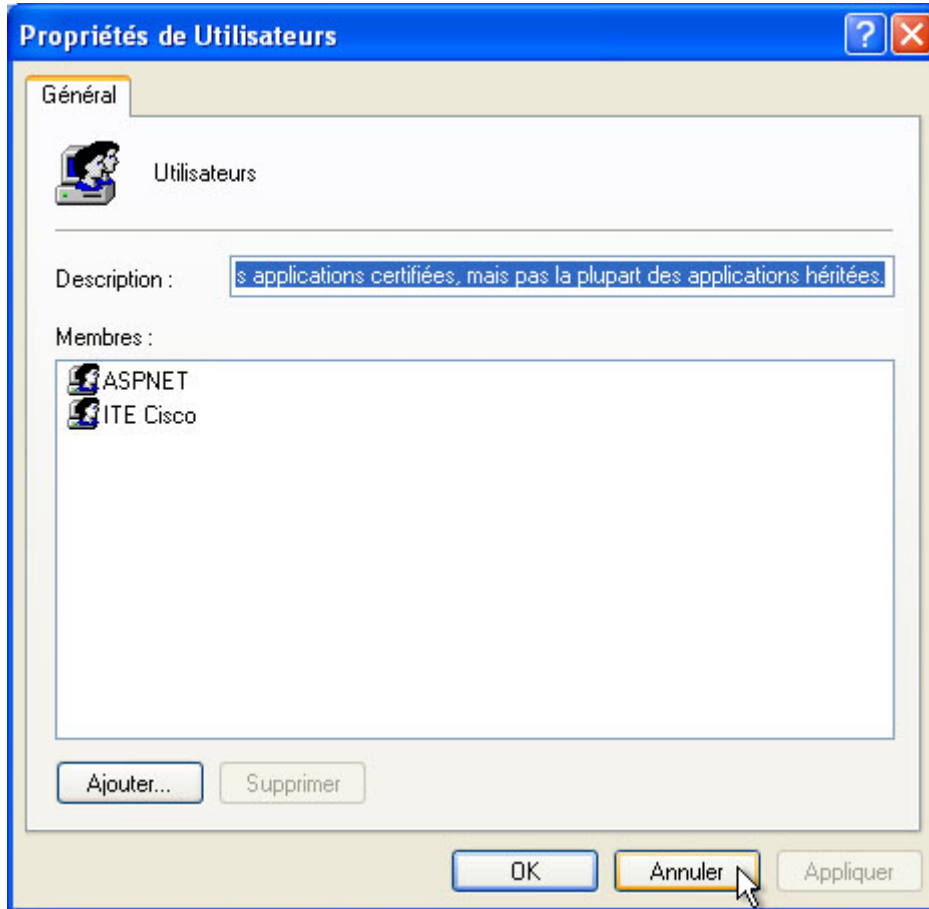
Propriétés de Utilisateurs

Général

Utilisateurs

Description : s applications certifiées, mais pas la plupart des applications héritées.

Membres :

ASPNET
ITE Cisco

Ajouter...
Supprimer

OK
Annuler
Appliquer